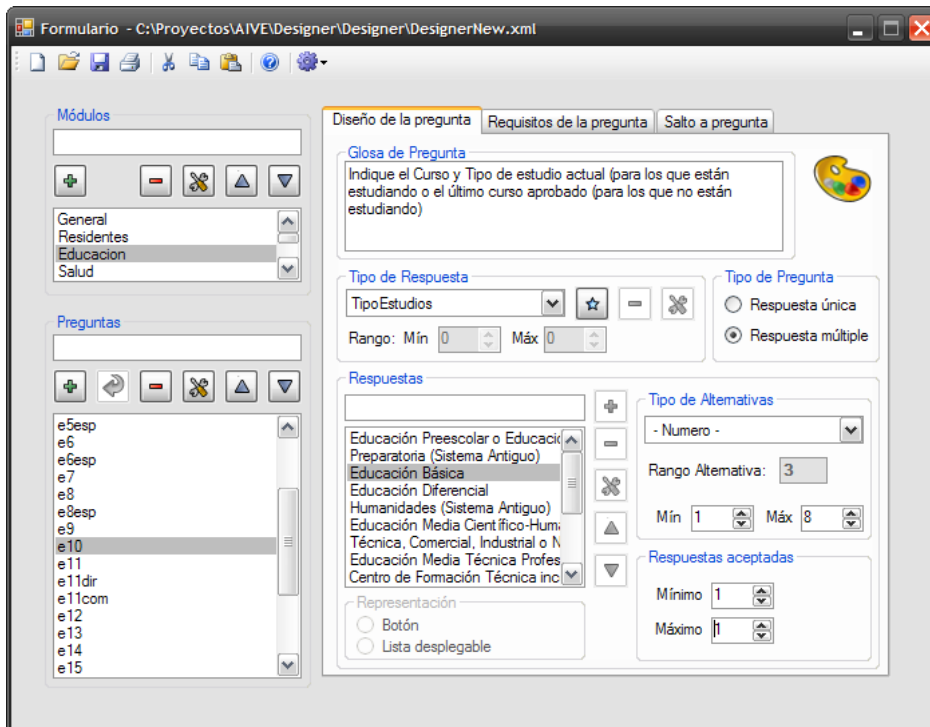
Formulario - C:\Proyectos\AIVE\Designer\Designer\DesignerNew.xml

Módulos

General
Residentes
Educacion
Salud

Preguntas

e5esp
e6
e6esp
e7
e8
e8esp
e9
e10
e11
e11dir
e11com
e12
e13
e14
e15

Diseño de la pregunta | Requisitos de la pregunta | Salto a pregunta

Glosa de Pregunta
Indique el Curso y Tipo de estudio actual (para los que están estudiando o el último curso aprobado (para los que no están estudiando)

Tipo de Respuesta
TipoEstudios
Rango: Mín 0 Máx 0

Tipo de Pregunta
Respuesta única
Respuesta múltiple

Respuestas
Educación Preescolar o Educació
Preparatoria (Sistema Antiguo)
Educación Básica
Educación Diferencial
Humanidades (Sistema Antiguo)
Educación Media Científico-Huma
Técnica, Comercial, Industrial o N
Educación Media Técnica Profes
Centro de Formación Técnica inc

Representación
Botón
Lista desplegable

Tipo de Alternativas
- Numero -
Rango Alternativa: 3
Mín 1 Máx 8

Respuestas aceptadas
Mínimo 1
Máximo 1